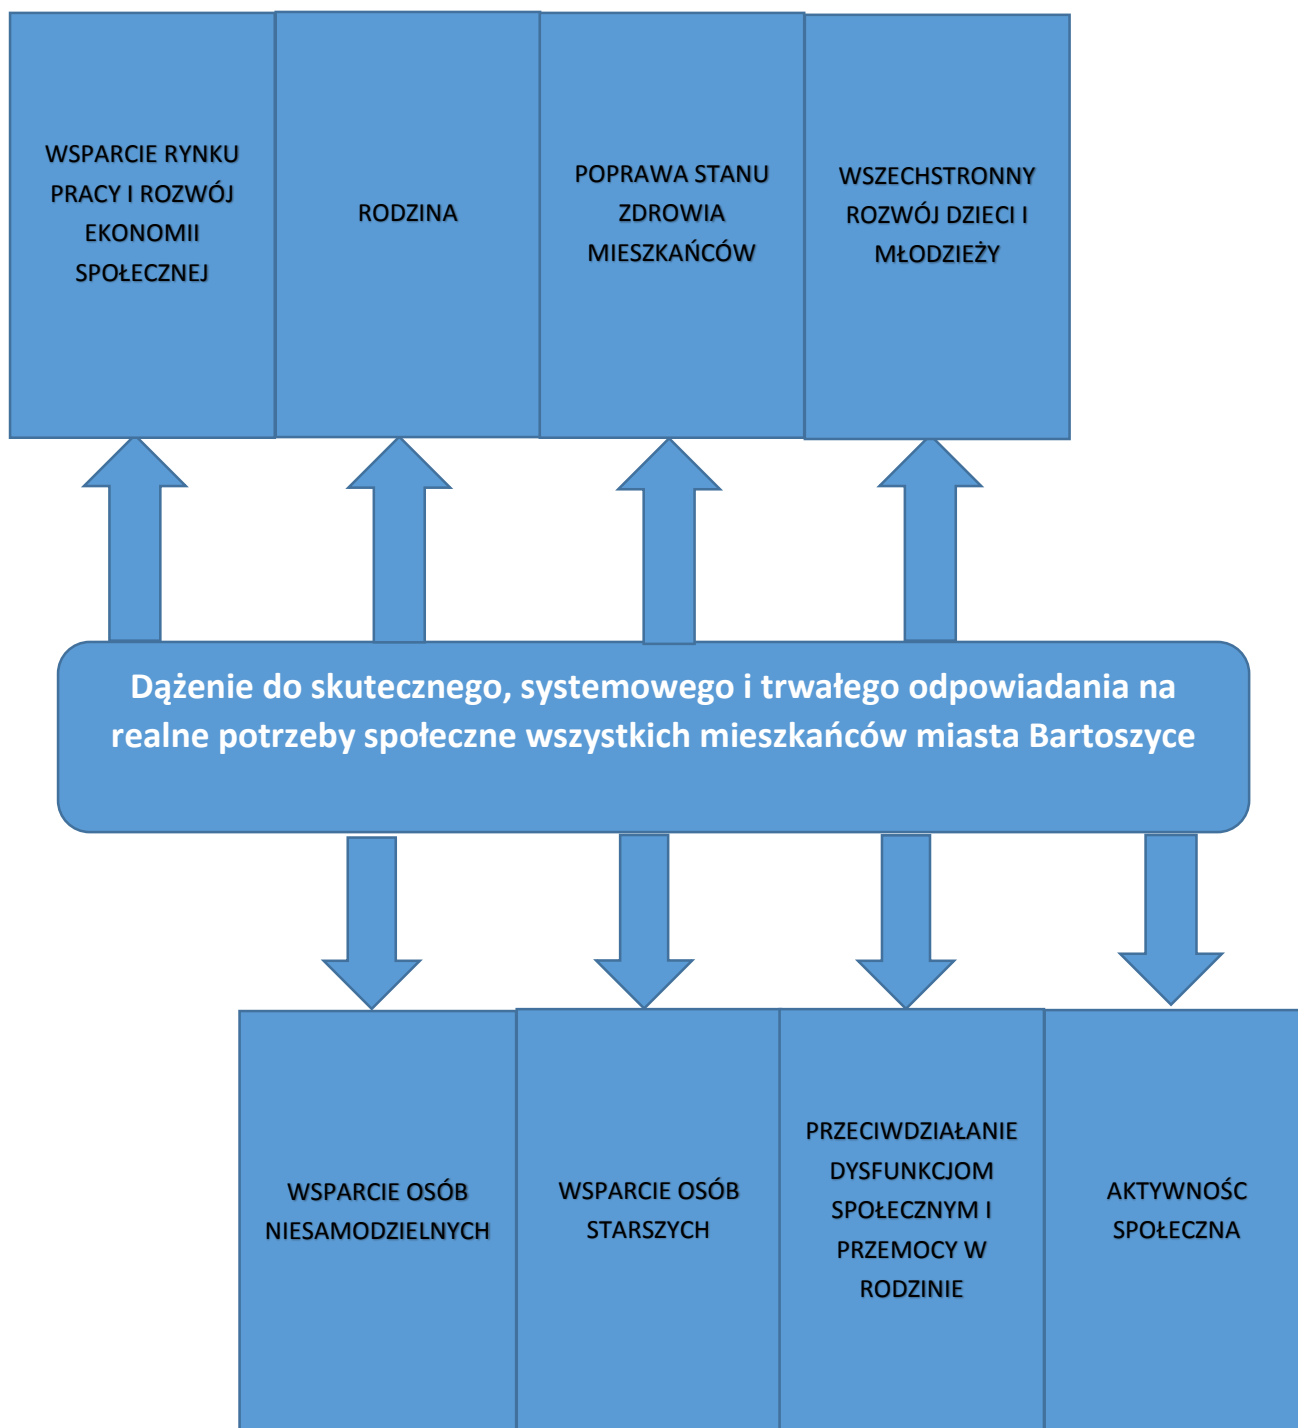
WSPARCIE RYNKU PRACY I ROZWÓJ EKONOMII SPOŁECZNEJ

RODZINA

POPRAWA STANU ZDROWIA MIESZKAŃCÓW

WSZECHSTRONNY ROZWÓJ DZIECI I MŁODZIEŻY

Dążenie do skutecznego, systemowego i trwałego odpowiadania na realne potrzeby społeczne wszystkich mieszkańców miasta Bartoszyce

WSPARCIE OSÓB NIESAMODZIELNYCH

WSPARCIE OSÓB STARSZYCH

PRZECIWDZIAŁANIE DYSFUNKCJOM SPOŁECZNYM I PRZEMOCY W RODZINIE

AKTYWNOŚC SPOŁECZNA